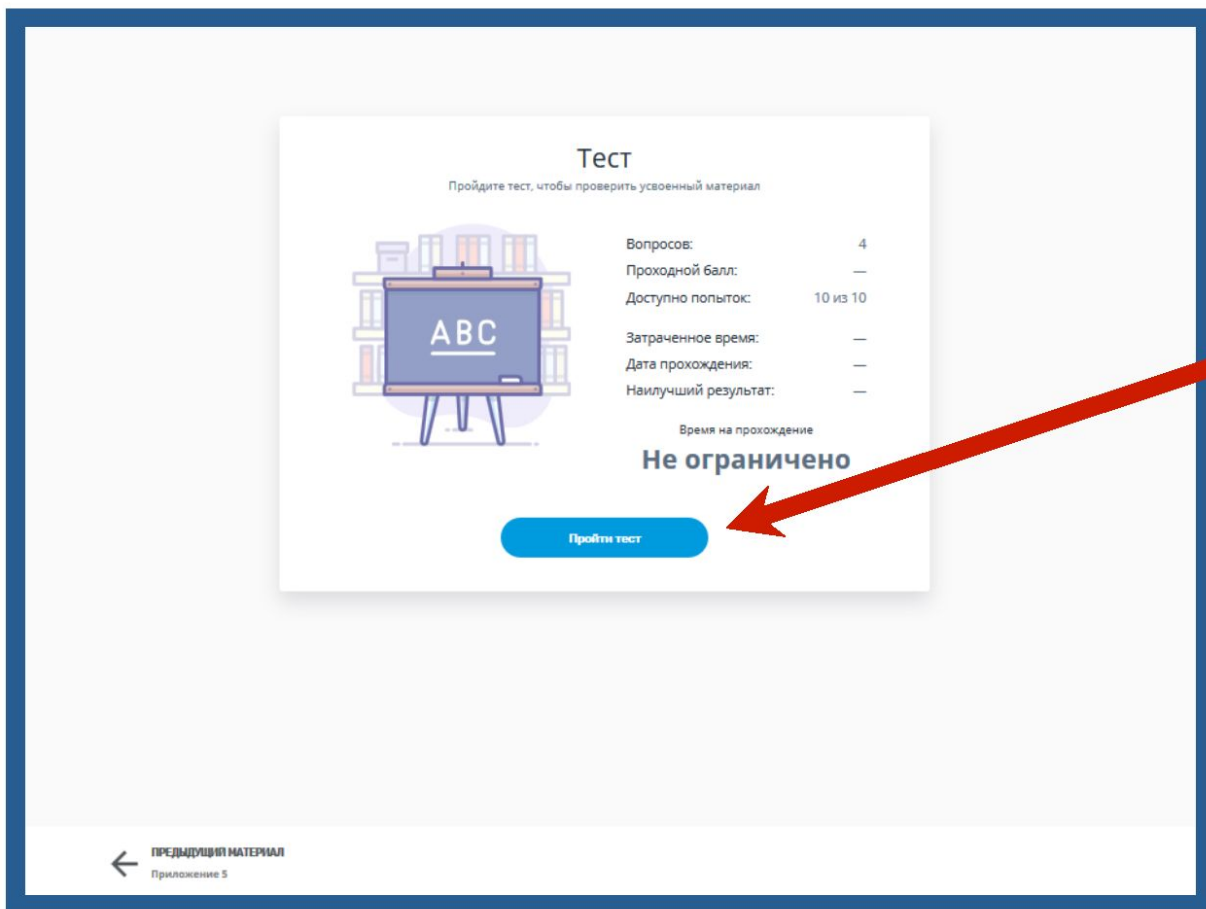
Тест

Пройдите тест, чтобы проверить усвоенный материал

ABC

| | |
|---|---|
| Вопросов: | 4 |
| Проходной балл: | — |
| Доступно попыток: | 10 из 10 |
| Затраченное время: | — |
| Дата прохождения: | — |
| Наилучший результат: | — |

Время на прохождение

Не ограничено

Пройти тест

ПРЕДЫДУЩИЙ МАТЕРИАЛ

Приложение 5